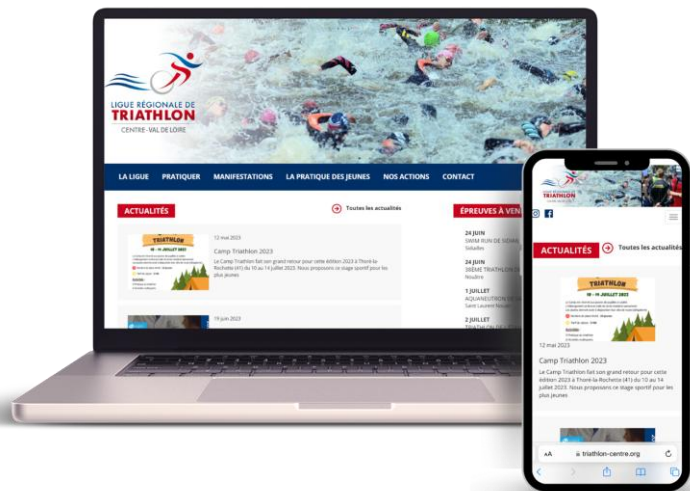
LIGUE RÉGIONALE DE
TRIATHLON
CENTRE-VAL DE LOIRE

LA LIGUE PRATIQUER MANIFESTATIONS LA PRATIQUE DES JEUNES NOS ACTIONS CONTACT

ACTUALITÉS

Toutes les actualités

TRIATHLON
10 - 14 JUILLET 2023

12 mai 2023

Camp Triathlon 2023

Le Camp Triathlon fait son grand retour pour cette édition 2023 à Thoré-la-Rochette (41) du 10 au 14 juillet 2023. Nous proposons ce stage sportif pour les plus jeunes

19 juin 2023

ÉPREUVES À VEN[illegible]

24 JUIN
SWIM RUN DE S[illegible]
Sidailles

24 JUIN
3ÈME TRIATHLON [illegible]
Noulière

1 JUILLET
AQUANEUTRON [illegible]
Saint Laurent Nouan

2 JUILLET
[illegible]

ACTUALITÉS

Toutes les actualités

TRIATHLON
10 - 14 JUILLET 2023

12 mai 2023

Camp Triathlon 2023

Le Camp Triathlon fait son grand retour pour cette édition 2023 à Thoré-la-Rochette (41) du 10 au 14 juillet 2023. Nous proposons ce stage sportif pour les plus jeunes

AA triathlon-centre.org